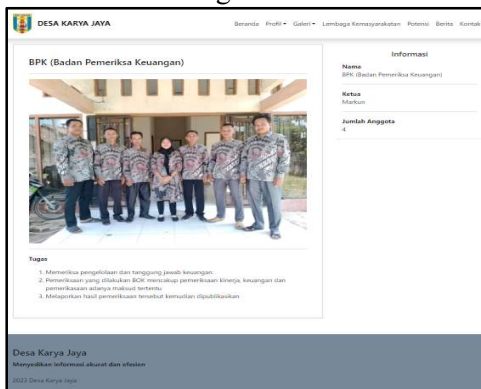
DESA KARYA JAYA

Beranda Profil ▾ Galeri ▾ Lembaga Kemasyarakatan Potensi Berita Kontak

BPK (Badan Pemeriksa Keuangan)

Tugas

1. Memeriksa pengelolaan dan tanggung jawab keuangan.
2. Pemeriksaan yang dilakukan BOK mencakup pemeriksaan kinerja, keuangan dan pemeriksaan adanya maksud tertentu
3. Melaporkan hasil pemeriksaan tersebut kemudian dipublikasikan

Informasi

Nama
BPK (Badan Pemeriksa Keuangan)

Ketua
Markun

Jumlah Anggota
4

Desa Karya Jaya

Menyediakan informasi akurat dan efesien

2022 Desa Karya Jaya